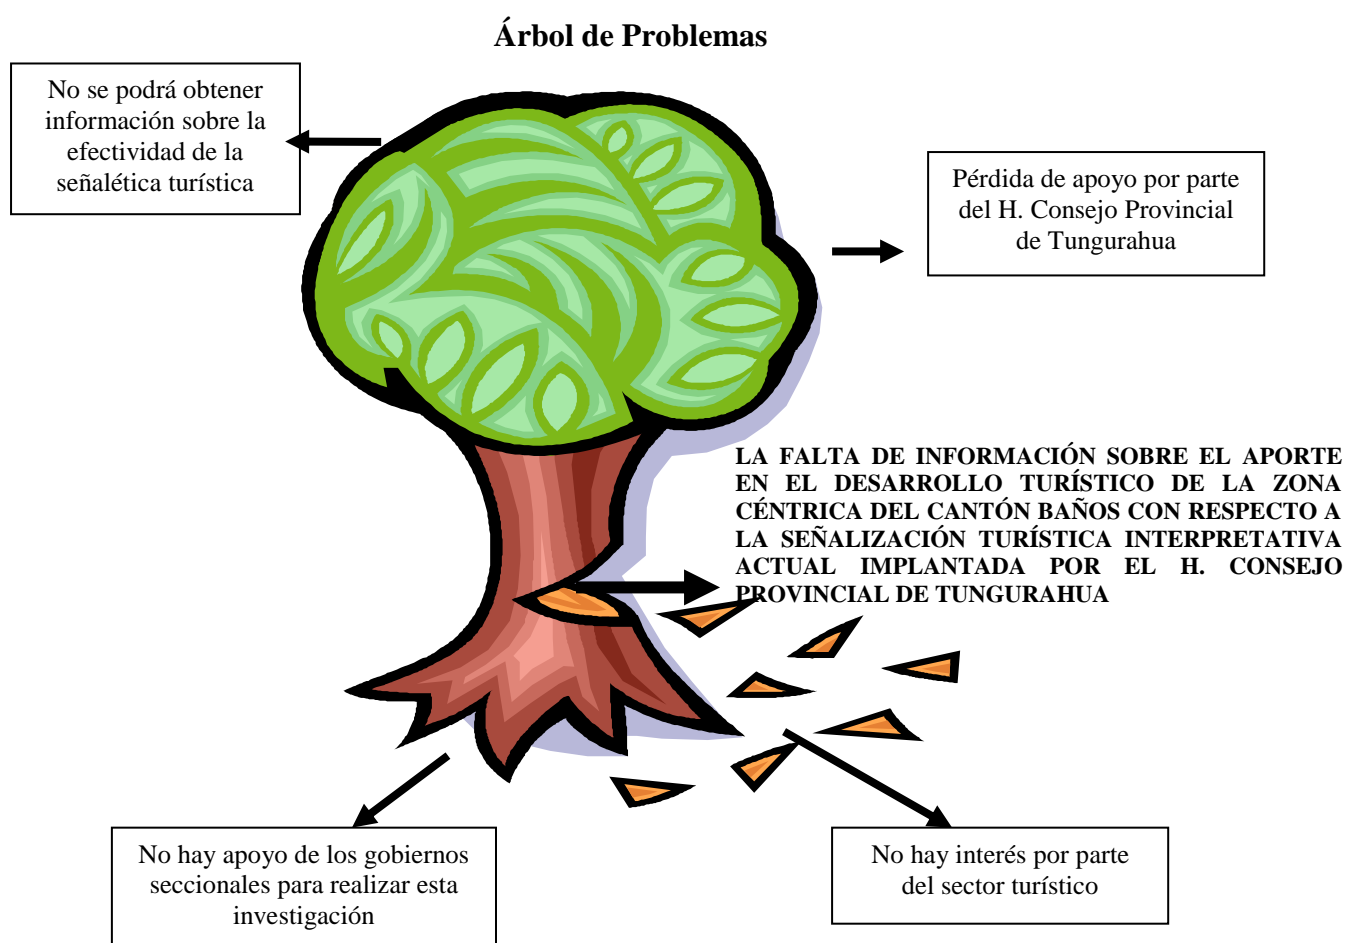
**Árbol de Problemas**

No se podrá obtener información sobre la efectividad de la señalética turística

Pérdida de apoyo por parte del H. Consejo Provincial de Tungurahua

LA FALTA DE INFORMACIÓN SOBRE EL APORTE EN EL DESARROLLO TURÍSTICO DE LA ZONA CÉNTRICA DEL CANTÓN BAÑOS CON RESPECTO A LA SEÑALIZACIÓN TURÍSTICA INTERPRETATIVA ACTUAL IMPLANTADA POR EL H. CONSEJO PROVINCIAL DE TUNGURAHUA

No hay apoyo de los gobiernos seccionales para realizar esta investigación

No hay interés por parte del sector turístico